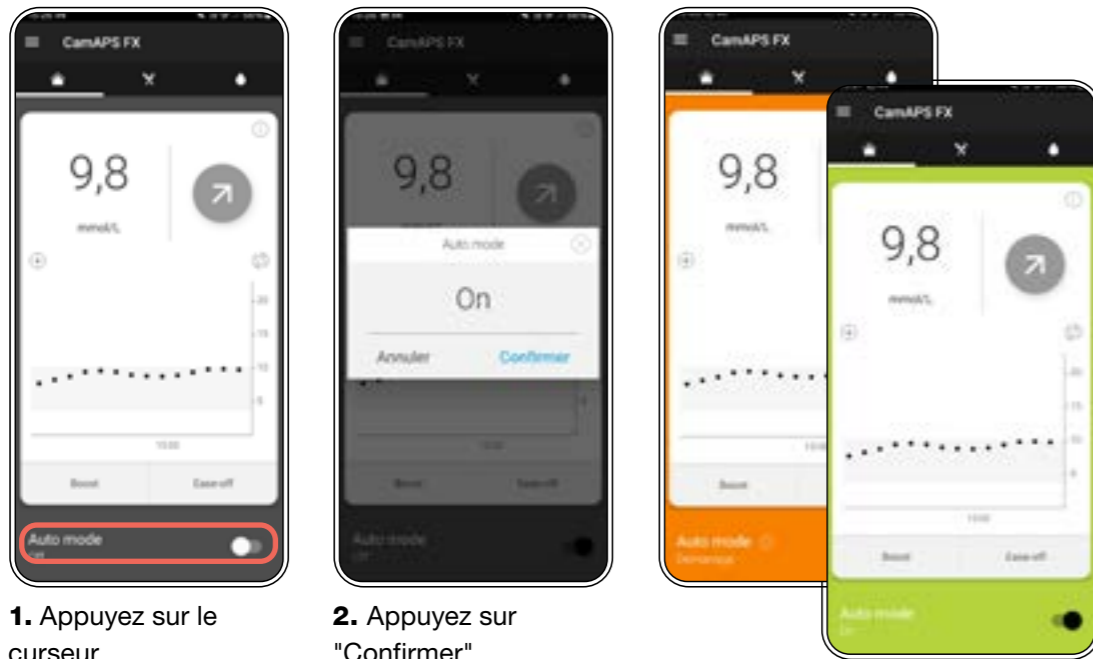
CamAPS FX

9,8

mmol/L

20

15

10

5

15:00

Boost

Ease-off

Auto mode

Off

1. Appuyez sur le curseur

CamAPS FX

9,8

Auto mode

On

Annuler

Confirmer

Boost

Ease-off

Auto mode

Off

2. Appuyez sur "Confirmer"

CamAPS FX

9,8

mmol/L

Boost

Auto mode

Démarrage

CamAPS FX

9,8

mmol/L

20

15

10

5

15:00

Boost

Ease-off

Auto mode

On